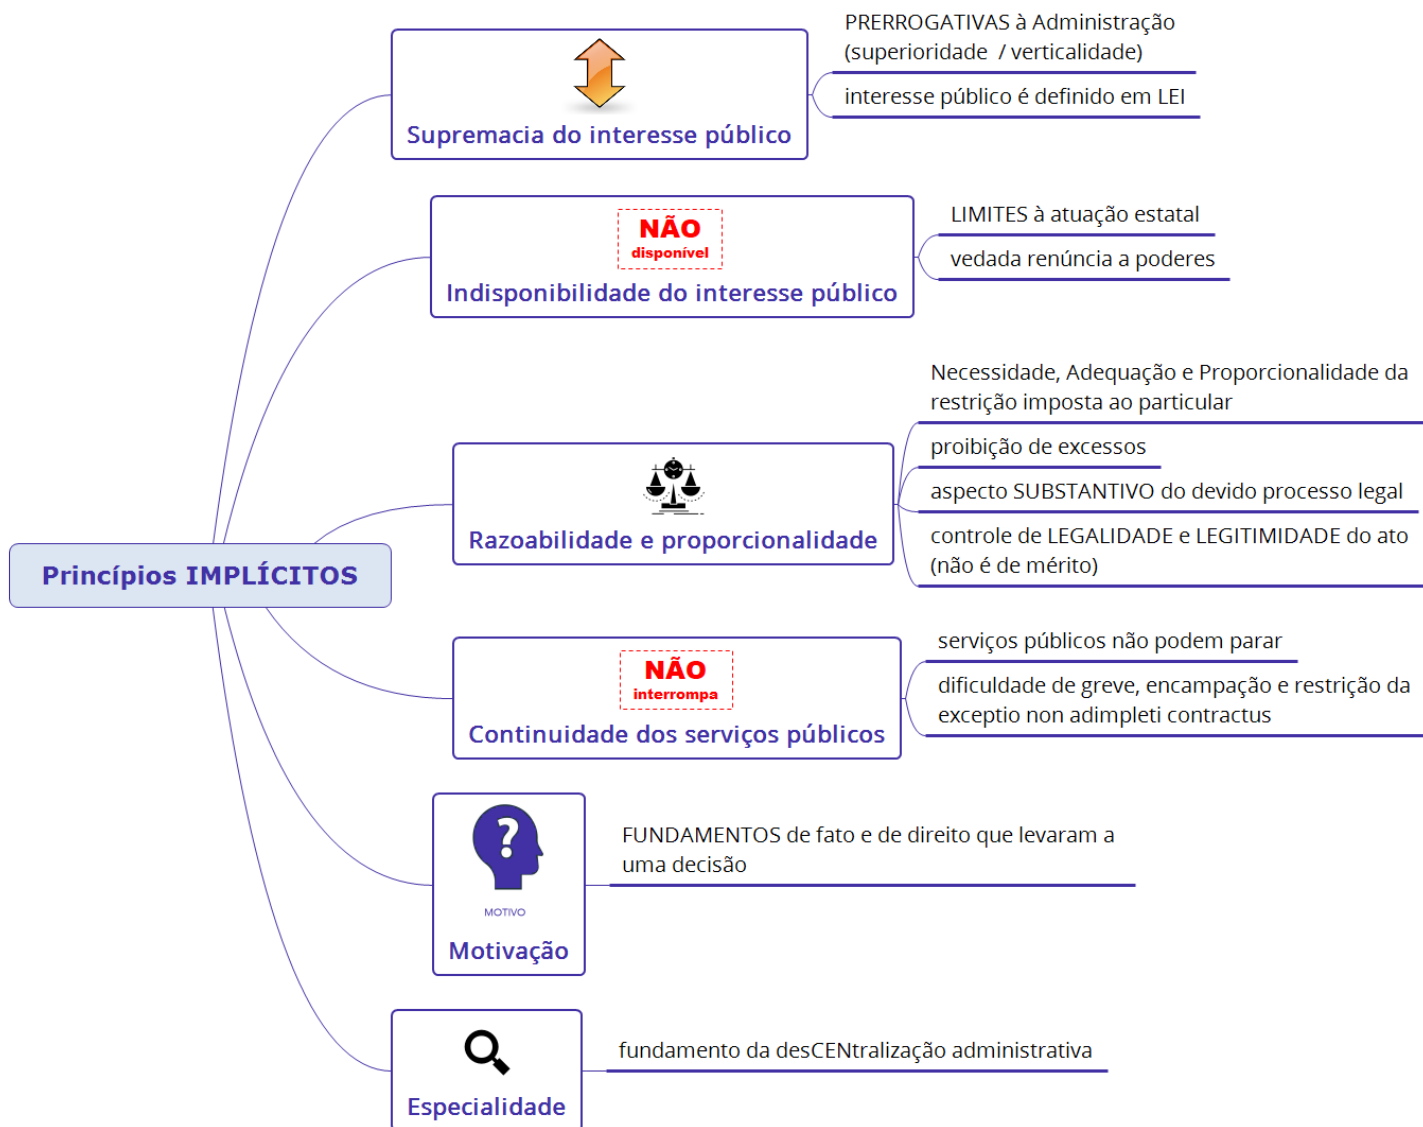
Princípios IMPLÍCITOS

Supremacia do interesse público

PRERROGATIVAS à Administração (superioridade / verticalidade)

interesse público é definido em LEI

NÃO
disponível
Indisponibilidade do interesse público

LIMITES à atuação estatal

vedada renúncia a poderes

Razoabilidade e proporcionalidade

Necessidade, Adequação e Proporcionalidade da restrição imposta ao particular

proibição de excessos

aspecto SUBSTANTIVO do devido processo legal

controle de LEGALIDADE e LEGITIMIDADE do ato (não é de mérito)

NÃO
interrompa
Continuidade dos serviços públicos

serviços públicos não podem parar

dificuldade de greve, encampação e restrição da exceptio non adimpleti contractus

MOTIVO
Motivação

FUNDAMENTOS de fato e de direito que levaram a uma decisão

Especialidade

fundamento da desCENtralização administrativa